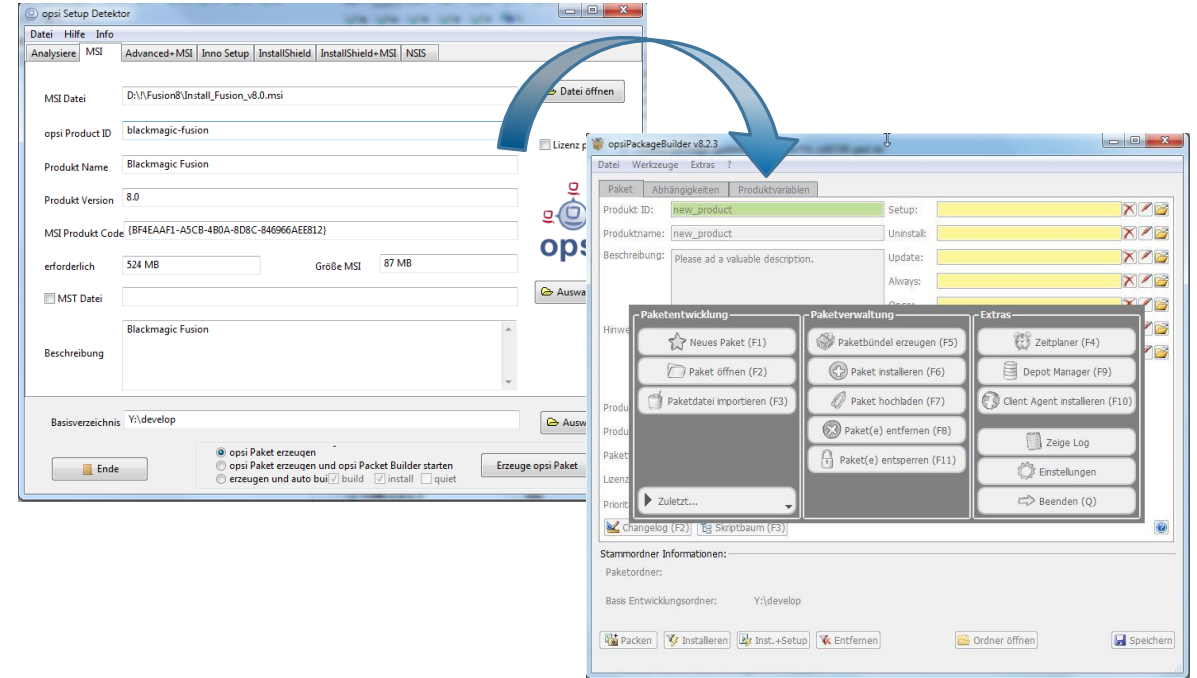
opsi Setup Detektor

Datei Hilfe Info

Analysiere | MSI | Advanced+MSI | Inno Setup | InstallShield | InstallShield+MSI | NSIS

MSI Datei D:\!\Fusion8\Install_Fusion_v8.0.msi
Datei öffnen

opsi Product ID blackmagic-fusion

Lizenz p

Produkt Name Blackmagic Fusion

Produkt Version 8.0

MSI Produkt Code {BF4EAAF1-A5CB-4B0A-8D8C-846966AEE812}

erforderlich 524 MB
Größe MSI 87 MB

MST Datei

Ausw

Beschreibung Blackmagic Fusion

Basisverzeichnis Y:\develop
Ausw

Ende

opsi Paket erzeugen
opsi Paket erzeugen und opsi Packet Builder starten
erzeugen und auto bui build install quiet

Erzeuge opsi Paket

opsi

opsiPackageBuilder v8.2.3

Datei Werkzeuge Extras ?

Paket | Abhängigkeiten | Produktvariablen

Produkt ID: new_product
Setup:
Produktname: new_product
Uninstall:
Beschreibung: Please ad a valuable description.
Update:
Always:
Once:
Hinwe

Paketentwicklung
Neues Paket (F1)
Paket öffnen (F2)
Paketdatei importieren (F3)
Zuletzt...

Paketverwaltung
Paketbündel erzeugen (F5)
Paket installieren (F6)
Paket hochladen (F7)
Paket(e) entfernen (F8)
Paket(e) entsperren (F11)

Extras
Zeitplaner (F4)
Depot Manager (F9)
Client Agent installieren (F10)
Zeige Log
Einstellungen
Beenden (Q)

Produ
Produ
Paket
Lizen
Priorit

Changelog (F2)
Skriptbaum (F3)

Stammordner Informationen:
Paketordner:
Basis Entwicklungsordner: Y:\develop

Packen
Installeren
Inst.+Setup
Entfernen
Ordner öffnen
Speichern